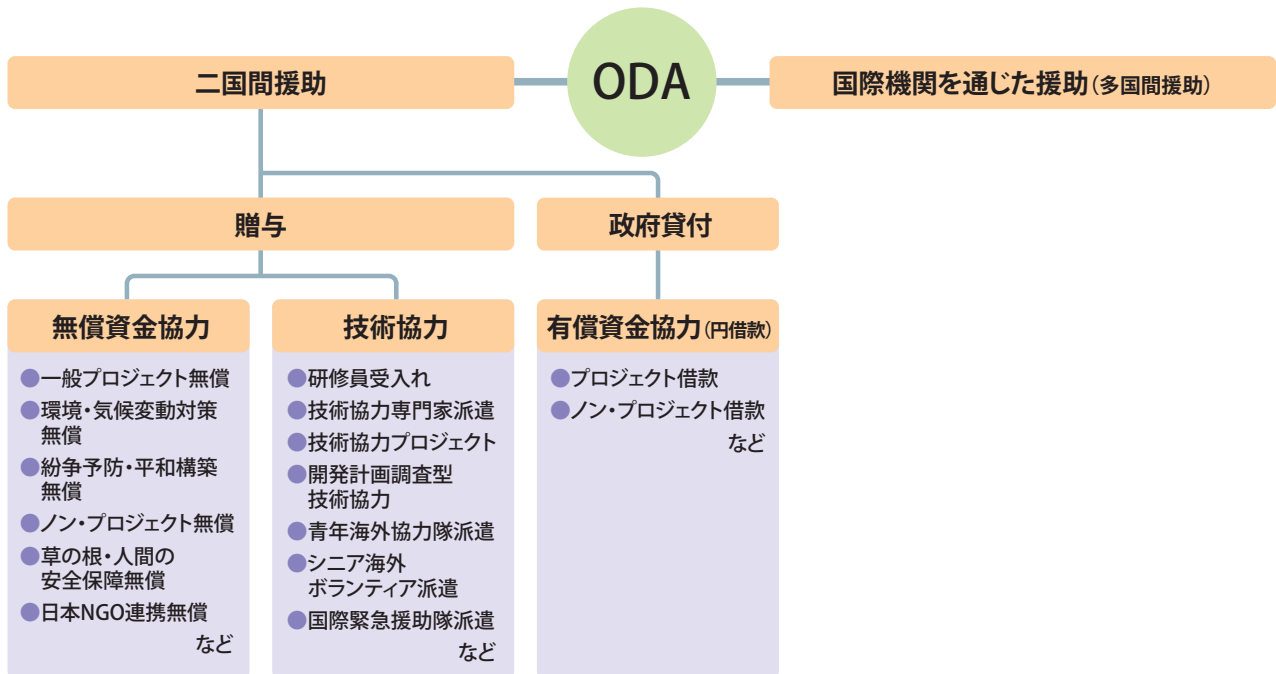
二国間援助

ODA

国際機関を通じた援助（多国間援助）

贈与

政府貸付

無償資金協力

●一般プロジェクト無償
●環境・気候変動対策無償
●紛争予防・平和構築無償
●ノン・プロジェクト無償
●草の根・人間の安全保障無償
●日本NGO連携無償
など

技術協力

●研修員受入れ
●技術協力専門家派遣
●技術協力プロジェクト
●開発計画調査型技術協力
●青年海外協力隊派遣
●シニア海外ボランティア派遣
●国際緊急援助隊派遣
など

有償資金協力（円借款）

●プロジェクト借款
●ノン・プロジェクト借款
など